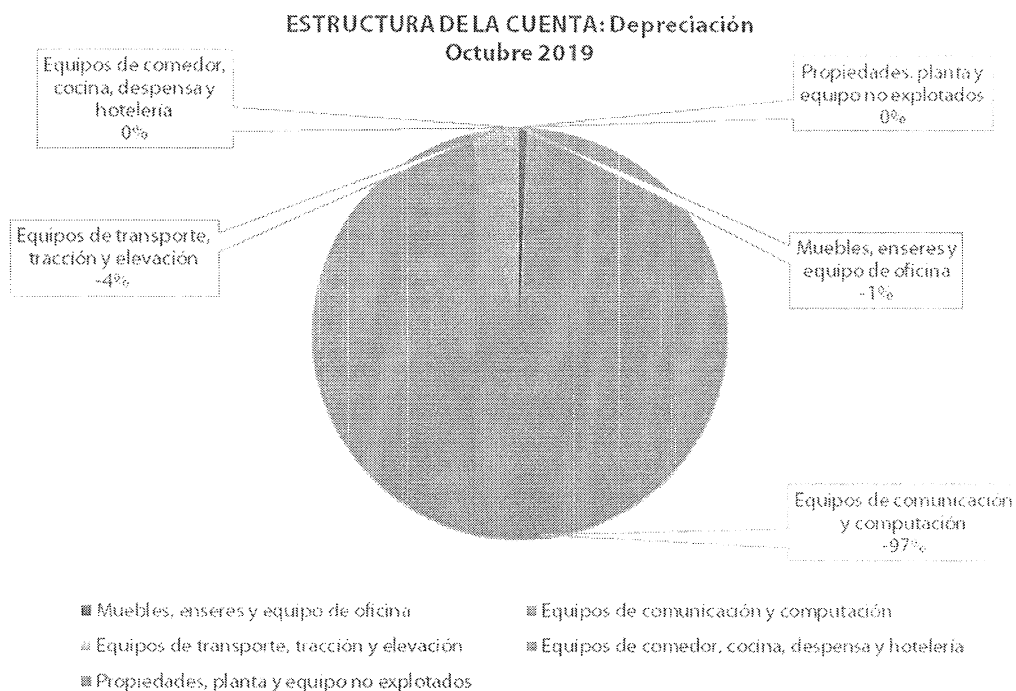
ESTRUCTURA DE LA CUENTA: Depreciación
Octubre 2019

Equipos de comedor, cocina, despensa y hotelería
0%

Propiedades, planta y equipo no explotados
0%

Equipos de transporte, tracción y elevación
-4%

Muebles, enseres y equipo de oficina
-1%

Equipos de comunicación y computación
-97%

Muebles, enseres y equipo de oficina
Equipos de comunicación y computación
Equipos de transporte, tracción y elevación
Equipos de comedor, cocina, despensa y hotelería
Propiedades, planta y equipo no explotados